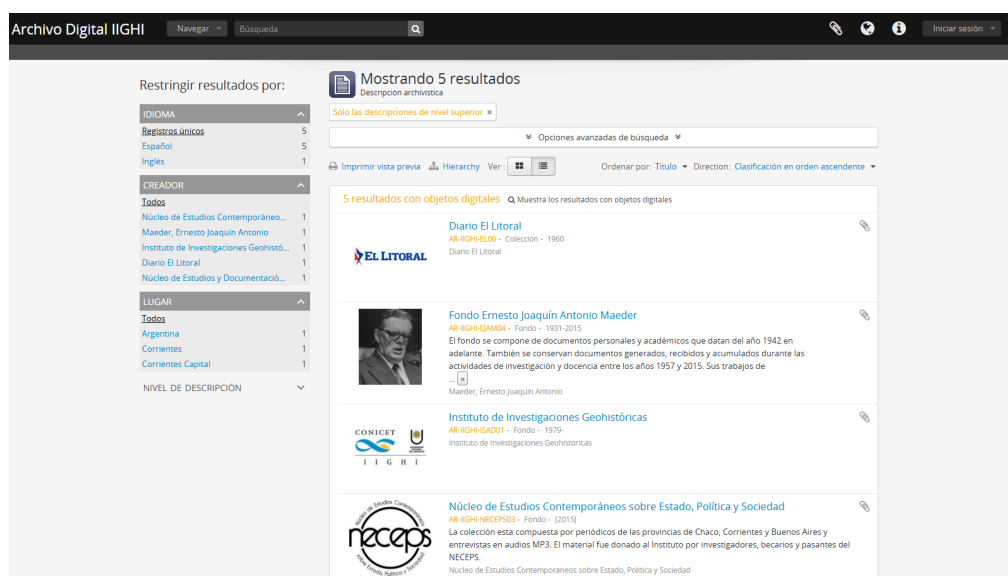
Archivo Digital IIGHI
Navegar
Búsqueda
Iniciar sesión

Restringir resultados por:

IDIOMA
Registros únicos 5
Español 5
Inglés 1

CREADOR
Todos
Núcleo de Estudios Contemporáneo... 1
Maeder, Ernesto Joaquín Antonio 1
Instituto de Investigaciones Geohistó... 1
Diario El Litoral 1
Núcleo de Estudios y Documentació... 1

LUGAR
Todos
Argentina 1
Corrientes 1
Corrientes Capital 1

NIVEL DE DESCRIPCIÓN

Mostrando 5 resultados
Descripción archivística

Sólo las descripciones de nivel superior ×

Opciones avanzadas de búsqueda

Imprimir vista previa Hierarchy Ver:
Ordenar por: Título Direction: Clasificación en orden ascendente

5 resultados con objetos digitales Muestra los resultados con objetos digitales

EL LITORAL
Diario El Litoral
AR-IIGHI-EL06 · Coleccion · 1960
Diario El Litoral

Fondo Ernesto Joaquín Antonio Maeder
AR-IIGHI-EJAM04 · Fondo · 1931-2015
El fondo se compone de documentos personales y académicos que datan del año 1942 en adelante. También se conservan documentos generados, recibidos y acumulados durante las actividades de investigación y docencia entre los años 1957 y 2015. Sus trabajos de ... »
Maeder, Ernesto Joaquín Antonio

CONICET
IIGHI
Instituto de Investigaciones Geohistóricas
AR-IIGHI-ISAD01 · Fondo · 1979-
Instituto de Investigaciones Geohistóricas

Núcleo de Estudios Contemporáneos
neceps
sobre Estado, Política y Sociedad
Núcleo de Estudios Contemporáneos sobre Estado, Política y Sociedad
AR-IIGHI-NECEPS03 · Fondo · [2015]
La colección esta compuesta por periódicos de las provincias de Chaco, Corrientes y Buenos Aires y entrevistas en audios MP3. El material fue donado al Instituto por investigadores, becarios y pasantes del NECEPS.
Núcleo de Estudios Contemporaneos sobre Estado, Politica y Sociedad